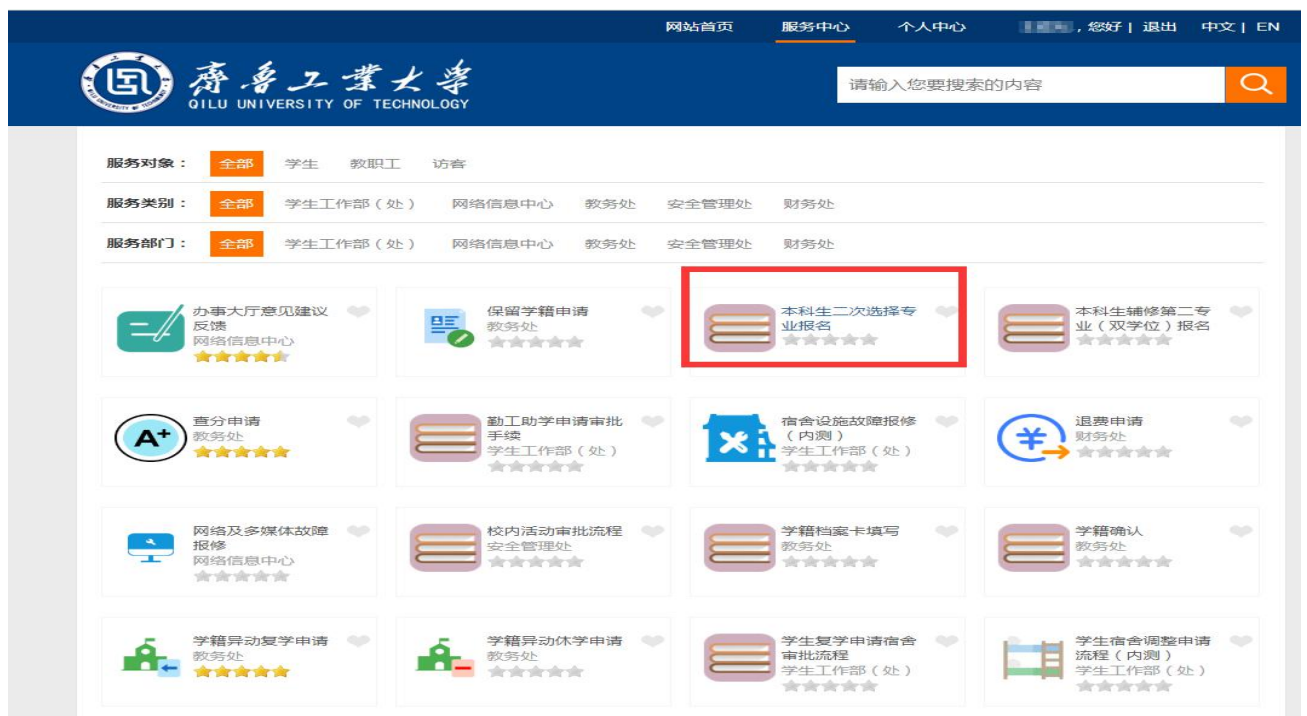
网站首页　服务中心　个人中心　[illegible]，您好 | 退出　中文 | EN

齊魯工業大學
QILU UNIVERSITY OF TECHNOLOGY

请输入您要搜索的内容

服务对象：全部　学生　教职工　访客

服务类别：全部　学生工作部（处）　网络信息中心　教务处　安全管理处　财务处

服务部门：全部　学生工作部（处）　网络信息中心　教务处　安全管理处　财务处

办事大厅意见建议反馈
网络信息中心

保留学籍申请
教务处

本科生二次选择专业报名

本科生辅修第二专业（双学位）报名

查分申请
教务处

勤工助学申请审批手续
学生工作部（处）

宿舍设施故障报修（内测）
学生工作部（处）

退费申请
财务处

网络及多媒体故障报修
网络信息中心

校内活动审批流程
安全管理处

学籍档案卡填写
教务处

学籍确认
教务处

学籍异动复学申请
教务处

学籍异动休学申请
教务处

学生复学申请宿舍审批流程
学生工作部（处）

学生宿舍调整申请流程（内测）
学生工作部（处）